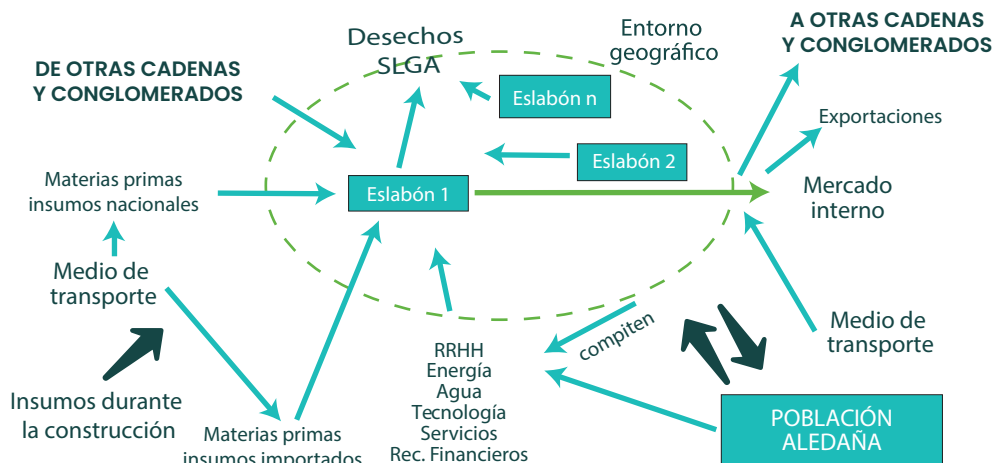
Desechos SLGA

Entorno geográfico

A OTRAS CADENAS Y CONGLOMERADOS

DE OTRAS CADENAS Y CONGLOMERADOS

Eslabón n

Exportaciones

Eslabón 2

Materias primas insumos nacionales

Eslabón 1

Mercado interno

Medio de transporte

Medio de transporte

compiten

RRHH
Energía
Agua
Tecnología
Servicios
Rec. Financieros

Insumos durante la construcción

Materias primas insumos importados

POBLACIÓN ALEDAÑA